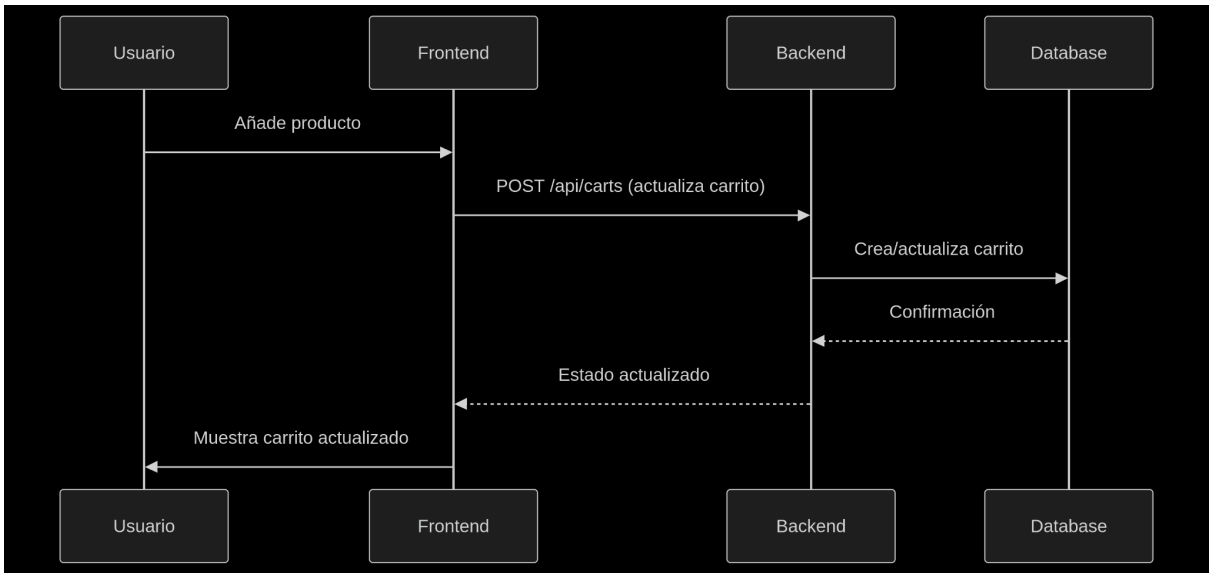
Usuario

Frontend

Backend

Database

Añade producto

POST /api/carts (actualiza carrito)

Crea/actualiza carrito

Confirmación

Estado actualizado

Muestra carrito actualizado

Usuario

Frontend

Backend

Database